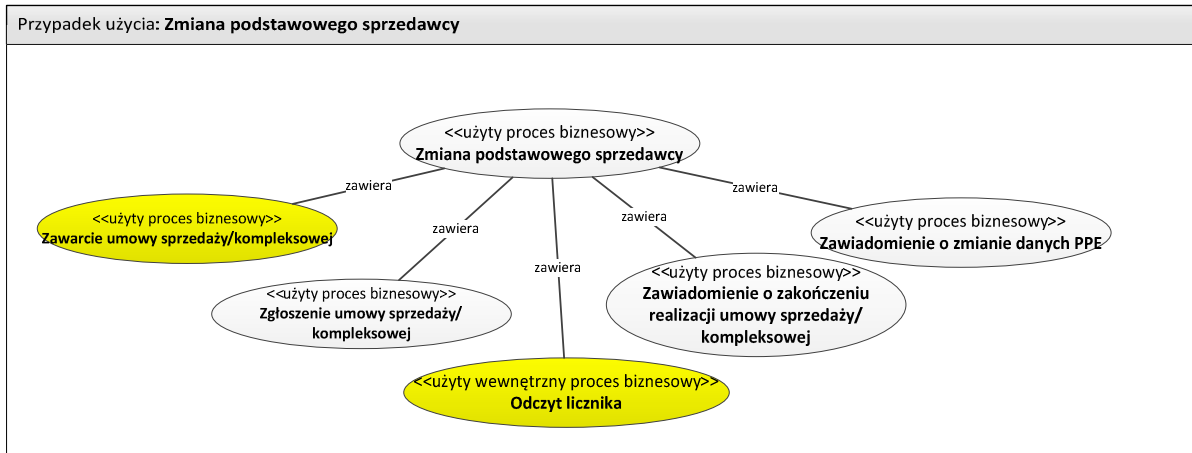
Przypadek użycia: Zmiana podstawowego sprzedawcy

<<użyty proces biznesowy>>
Zmiana podstawowego sprzedawcy

zawiera

<<użyty proces biznesowy>>
Zawarcie umowy sprzedaży/kompleksowej

zawiera

<<użyty proces biznesowy>>
Zgłoszenie umowy sprzedaży/ kompleksowej

zawiera

<<użyty wewnętrzny proces biznesowy>>
Odczyt licznika

zawiera

<<użyty proces biznesowy>>
Zawiadomienie o zakończeniu realizacji umowy sprzedaży/ kompleksowej

zawiera

<<użyty proces biznesowy>>
Zawiadomienie o zmianie danych PPE